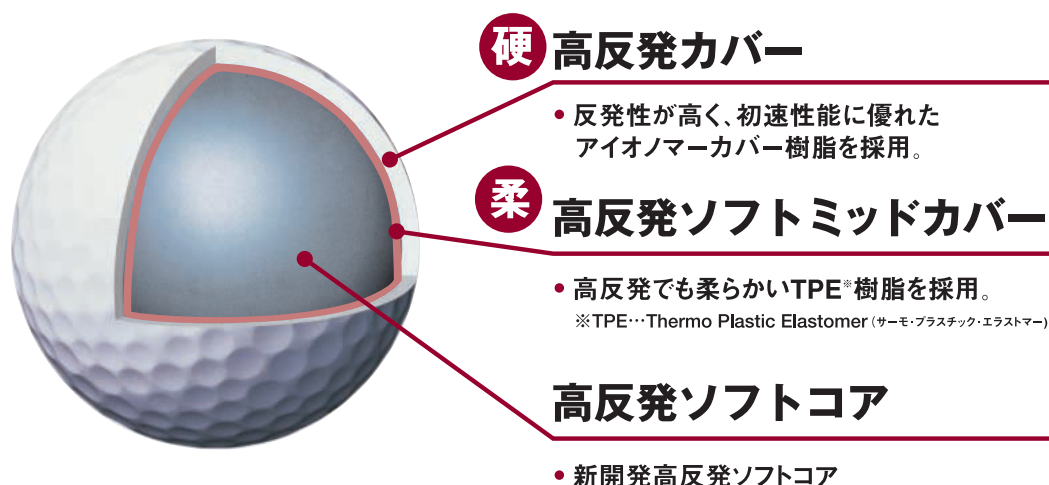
硬 高反発カバー

• 反発性が高く、初速性能に優れたアイオノマーカバー樹脂を採用。

柔 高反発ソフトミッドカバー

• 高反発でも柔らかいTPE※樹脂を採用。

※TPE…Thermo Plastic Elastomer（サーモ・プラスチック・エラストマー）

高反発ソフトコア

• 新開発高反発ソフトコア